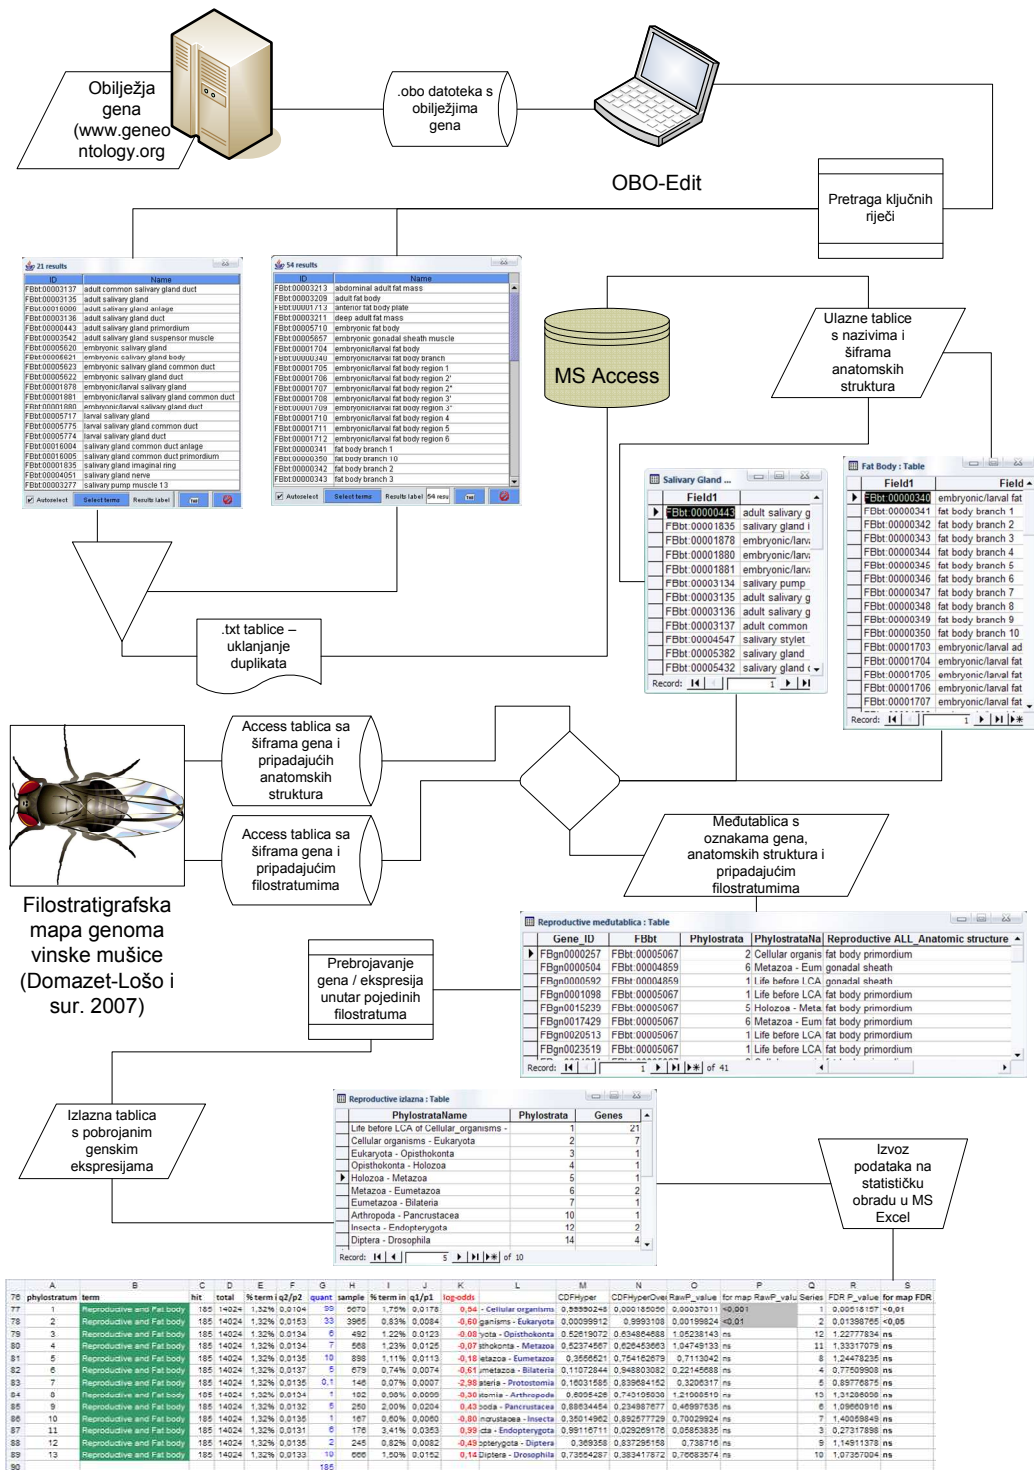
Obilježja gena (www.geneontology.org)

.obo datoteka s obilježjima gena

OBO-Edit

Pretraga ključnih riječi

21 results

| ID | Name |
|---|---|
| FBbt:00003137 | adult common salivary gland duct |
| FBbt:00003135 | adult salivary gland |
| FBbt:00016000 | adult salivary gland anlage |
| FBbt:00003136 | adult salivary gland duct |
| FBbt:00000443 | adult salivary gland primordium |
| FBbt:00003542 | adult salivary gland suspensor muscle |
| FBbt:00005620 | embryonic salivary gland |
| FBbt:00006621 | embryonic salivary gland body |
| FBbt:00005623 | embryonic salivary gland common duct |
| FBbt:00005622 | embryonic salivary gland duct |
| FBbt:00001878 | embryonic/larval salivary gland |
| FBbt:00001881 | embryonic/larval salivary gland common duct |
| FBbt:00001880 | embryonic/larval salivary gland duct |
| FBbt:00005717 | larval salivary gland |
| FBbt:00005775 | larval salivary gland common duct |
| FBbt:00005774 | larval salivary gland duct |
| FBbt:00016004 | salivary gland common duct anlage |
| FBbt:00016005 | salivary gland common duct primordium |
| FBbt:00001835 | salivary gland imaginal ring |
| FBbt:00004051 | salivary gland nerve |
| FBbt:00003277 | salivary pump muscle 13 |

Autoselect Select terms Results label

54 results

| ID | Name |
|---|---|
| FBbt:00003213 | abdominal adult fat mass |
| FBbt:00003209 | adult fat body |
| FBbt:00001713 | anterior fat body plate |
| FBbt:00003211 | deep adult fat mass |
| FBbt:00005710 | embryonic fat body |
| FBbt:00005657 | embryonic gonadal sheath muscle |
| FBbt:00001704 | embryonic/larval fat body |
| FBbt:00000340 | embryonic/larval fat body branch |
| FBbt:00001705 | embryonic/larval fat body region 1 |
| FBbt:00001706 | embryonic/larval fat body region 2 |
| FBbt:00001707 | embryonic/larval fat body region 2' |
| FBbt:00001708 | embryonic/larval fat body region 3 |
| FBbt:00001709 | embryonic/larval fat body region 3' |
| FBbt:00001710 | embryonic/larval fat body region 4 |
| FBbt:00001711 | embryonic/larval fat body region 5 |
| FBbt:00001712 | embryonic/larval fat body region 6 |
| FBbt:00000341 | fat body branch 1 |
| FBbt:00000350 | fat body branch 10 |
| FBbt:00000342 | fat body branch 2 |
| FBbt:00000343 | fat body branch 3 |

Autoselect Select terms Results label 54 resu

MS Access

Ulazne tablice s nazivima i šiframa anatomskih struktura

Salivary Gland ...

| Field1 | |
|---|---|
| FBbt:00000443 | adult salivary g |
| FBbt:00001835 | salivary gland i |
| FBbt:00001878 | embryonic/larva |
| FBbt:00001880 | embryonic/larva |
| FBbt:00001881 | embryonic/larva |
| FBbt:00003134 | salivary pump |
| FBbt:00003135 | adult salivary g |
| FBbt:00003136 | adult salivary g |
| FBbt:00003137 | adult common |
| FBbt:00004547 | salivary stylet |
| FBbt:00005382 | salivary gland |
| FBbt:00005432 | salivary gland c |

Record: 1

Fat Body : Table

| Field1 | Field |
|---|---|
| FBbt:00000340 | embryonic/larval fat |
| FBbt:00000341 | fat body branch 1 |
| FBbt:00000342 | fat body branch 2 |
| FBbt:00000343 | fat body branch 3 |
| FBbt:00000344 | fat body branch 4 |
| FBbt:00000345 | fat body branch 5 |
| FBbt:00000346 | fat body branch 6 |
| FBbt:00000347 | fat body branch 7 |
| FBbt:00000348 | fat body branch 8 |
| FBbt:00000349 | fat body branch 9 |
| FBbt:00000350 | fat body branch 10 |
| FBbt:00001703 | embryonic/larval ad |
| FBbt:00001704 | embryonic/larval fat |
| FBbt:00001705 | embryonic/larval fat |
| FBbt:00001706 | embryonic/larval fat |
| FBbt:00001707 | embryonic/larval fat |

Record: 1

.txt tablice – uklanjanje duplikata

Access tablica sa šiframa gena i pripadajućih anatomskih struktura

Access tablica sa šiframa gena i pripadajućim filostratumima

Međutablica s oznakama gena, anatomskih struktura i pripadajućim filostratumima

Filostratigrafska mapa genoma vinske mušice (Domazet-Lošo i sur. 2007)

Prebrojavanje gena / ekspresija unutar pojedinih filostratuma

Reproductive međutablica : Table

| Gene_ID | FBbt | Phylostrata | PhylostrataNa | Reproductive ALL_Anatomic structure |
|---|---|---|---|---|
| FBgn0000257 | FBbt:00005067 | 2 | Cellular organis | fat body primordium |
| FBgn0000504 | FBbt:00004859 | 6 | Metazoa - Eum | gonadal sheath |
| FBgn0000592 | FBbt:00004859 | 1 | Life before LCA | gonadal sheath |
| FBgn0001098 | FBbt:00005067 | 1 | Life before LCA | fat body primordium |
| FBgn0015239 | FBbt:00005067 | 5 | Holozoa - Meta | fat body primordium |
| FBgn0017429 | FBbt:00005067 | 6 | Metazoa - Eum | fat body primordium |
| FBgn0020513 | FBbt:00005067 | 1 | Life before LCA | fat body primordium |
| FBgn0023519 | FBbt:00005067 | 1 | Life before LCA | fat body primordium |

Record: 1 of 41

Izlazna tablica s pobrojanim genskim ekspresijama

Reproductive izlazna : Table

| PhylostrataName | Phylostrata | Genes |
|---|---|---|
| Life before LCA of Cellular_organisms - | 1 | 21 |
| Cellular organisms - Eukaryota | 2 | 7 |
| Eukaryota - Opisthokonta | 3 | 1 |
| Opisthokonta - Holozoa | 4 | 1 |
| Holozoa - Metazoa | 5 | 1 |
| Metazoa - Eumetazoa | 6 | 2 |
| Eumetazoa - Bilateria | 7 | 1 |
| Arthropoda - Pancrustacea | 10 | 1 |
| Insecta - Endopterygota | 12 | 2 |
| Diptera - Drosophila | 14 | 4 |

Record: 5 of 10

Izvoz podataka na statističku obradu u MS Excel

| | A | B | C | D | E | F | G | H | I | J | K | L | M | N | O | P | Q | R | S |
|---|---|---|---|---|---|---|---|---|---|---|---|---|---|---|---|---|---|---|---|
| 76 | phylostratum | term | hit | total | % term i | q2/p2 | quant | sample | % term in | q1/p1 | log-odds | | CDFHyper | CDFHyperOver | RawP_value | for map RawP_value | Series | FDR P_value | for map FDR |
| 77 | 1 | Reproductive and Fat body | 185 | 14024 | 1,32% | 0,0104 | 99 | 5670 | 1,75% | 0,0178 | 0,54 | - Cellular organisms | 0,99990248 | 0,000185036 | 0,00037011 | <0,001 | 1 | 0,00518157 | <0,01 |
| 78 | 2 | Reproductive and Fat body | 185 | 14024 | 1,32% | 0,0153 | 33 | 3965 | 0,83% | 0,0084 | -0,60 | ganisms - Eukaryota | 0,00099912 | 0,9993108 | 0,00199824 | <0,01 | 2 | 0,01398765 | <0,05 |
| 79 | 3 | Reproductive and Fat body | 185 | 14024 | 1,32% | 0,0134 | 6 | 492 | 1,22% | 0,0123 | -0,08 | yota - Opisthokonta | 0,52619072 | 0,634864688 | 1,05238143 | ns | 12 | 1,22777834 | ns |
| 80 | 4 | Reproductive and Fat body | 185 | 14024 | 1,32% | 0,0134 | 7 | 568 | 1,23% | 0,0125 | -0,07 | sthokonta - Metazoa | 0,52374567 | 0,626453663 | 1,04749133 | ns | 11 | 1,33317079 | ns |
| 81 | 5 | Reproductive and Fat body | 185 | 14024 | 1,32% | 0,0135 | 10 | 898 | 1,11% | 0,0113 | -0,18 | etazoa - Eumetazoa | 0,3556521 | 0,754162679 | 0,7113042 | ns | 6 | 1,24478235 | ns |
| 82 | 6 | Reproductive and Fat body | 185 | 14024 | 1,32% | 0,0137 | 5 | 679 | 0,74% | 0,0074 | -0,61 | metazoa - Bilateria | 0,11072844 | 0,948803082 | 0,22145688 | ns | 4 | 0,77509908 | ns |
| 83 | 7 | Reproductive and Fat body | 185 | 14024 | 1,32% | 0,0135 | 0,1 | 146 | 0,07% | 0,0007 | -2,98 | ateria - Protostomia | 0,16031585 | 0,839684152 | 0,3206317 | ns | 5 | 0,89776875 | ns |
| 84 | 8 | Reproductive and Fat body | 185 | 14024 | 1,32% | 0,0134 | 1 | 182 | 0,55% | 0,0055 | -0,90 | stomia - Arthropoda | 0,6005428 | 0,743105038 | 1,2100881 | ns | 13 | 1,31266008 | ns |
| 85 | 9 | Reproductive and Fat body | 185 | 14024 | 1,32% | 0,0132 | 5 | 250 | 2,00% | 0,0204 | 0,43 | poda - Pancrustacea | 0,88634454 | 0,234987677 | 0,46997536 | ns | 6 | 0,09660916 | ns |
| 86 | 10 | Reproductive and Fat body | 185 | 14024 | 1,32% | 0,0135 | 1 | 167 | 0,60% | 0,0060 | -0,80 | ncrustacea - Insecta | 0,35014962 | 0,892577729 | 0,70029924 | ns | 7 | 1,40059849 | ns |
| 87 | 11 | Reproductive and Fat body | 185 | 14024 | 1,32% | 0,0131 | 6 | 176 | 3,41% | 0,0353 | 0,99 | cta - Endopterygota | 0,99116711 | 0,029269176 | 0,05853835 | ns | 3 | 0,27317898 | ns |
| 88 | 12 | Reproductive and Fat body | 185 | 14024 | 1,32% | 0,0135 | 2 | 245 | 0,82% | 0,0082 | -0,49 | opterygota - Diptera | 0,369358 | 0,837295158 | 0,738716 | ns | 9 | 1,14911378 | ns |
| 89 | 13 | Reproductive and Fat body | 185 | 14024 | 1,32% | 0,0133 | 15 | 666 | 1,50% | 0,0152 | 0,14 | Diptera - Drosophila | 0,73554287 | 0,383417872 | 0,76683574 | ns | 10 | 1,07357004 | ns |
| 90 | | | | | | | 185 | | | | | | | | | | | | |